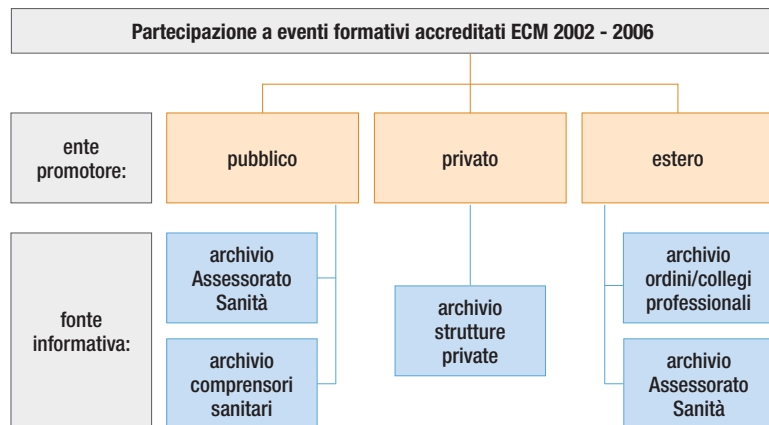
Partecipazione a eventi formativi accreditati ECM 2002 - 2006

ente promotore:

pubblico

privato

estero

fonte informativa:

archivio Assessorato Sanità

archivio comprensori sanitari

archivio strutture private

archivio ordini/collegi professionali

archivio Assessorato Sanità